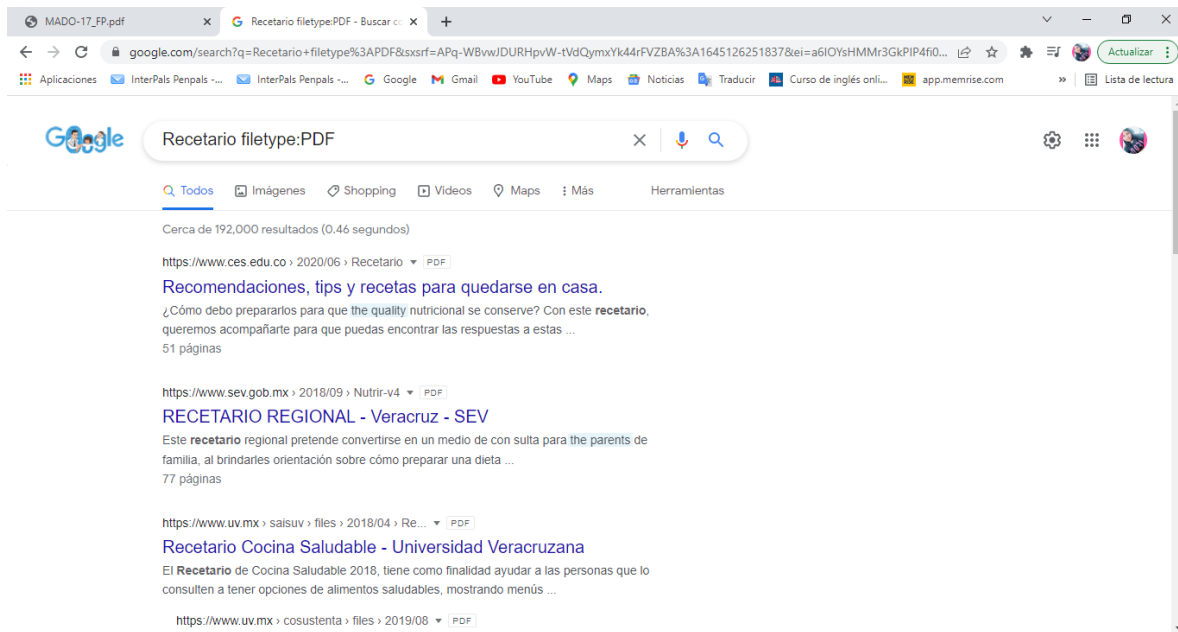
MADO-17_FP.pdf ×
Recetario filetype:PDF - Buscar co ×
+

google.com/search?q=Recetario+filetype%3APDF&sxsrf=APq-WBvwJDURHpvW-tVdQymxYk44rFVZBA%3A1645126251837&ei=a6IOYsHMMr3GkPIP4fi0...

Actualizar

Aplicaciones InterPals Penpals -... InterPals Penpals -... Google Gmail YouTube Maps Noticias Traducir Curso de inglés onli... app.memrise.com » Lista de lectura

Google

Recetario filetype:PDF

Todos Imágenes Shopping Videos Maps Más Herramientas

Cerca de 192,000 resultados (0.46 segundos)

https://www.ces.edu.co › 2020/06 › Recetario ▾ PDF
Recomendaciones, tips y recetas para quedarse en casa.
¿Cómo debo prepararlos para que the quality nutricional se conserve? Con este recetario, queremos acompañarte para que puedas encontrar las respuestas a estas ...
51 páginas

https://www.sev.gob.mx › 2018/09 › Nutrir-v4 ▾ PDF
RECETARIO REGIONAL - Veracruz - SEV
Este recetario regional pretende convertirse en un medio de con sulta para the parents de familia, al brindarles orientación sobre cómo preparar una dieta ...
77 páginas

https://www.uv.mx › saisuv › files › 2018/04 › Re... ▾ PDF
Recetario Cocina Saludable - Universidad Veracruzana
El Recetario de Cocina Saludable 2018, tiene como finalidad ayudar a las personas que lo consulten a tener opciones de alimentos saludables, mostrando menús ...

https://www.uv.mx › cosustenta › files › 2019/08 ▾ PDF